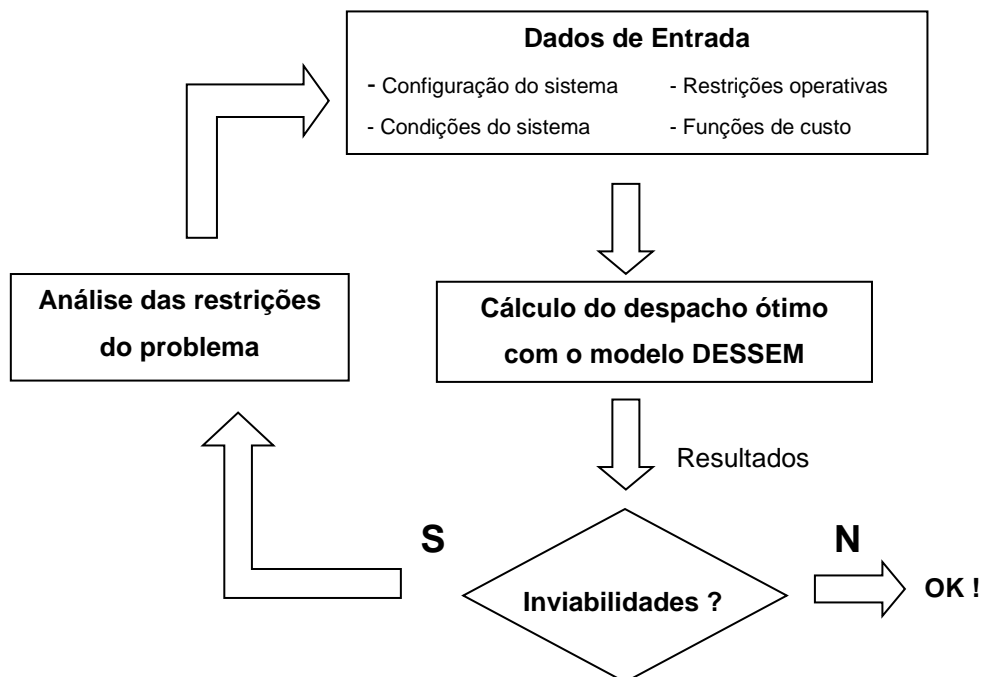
Dados de Entrada

- Configuração do sistema

- Condições do sistema

- Restrições operativas

- Funções de custo

Análise das restrições do problema

Cálculo do despacho ótimo com o modelo DESSEM

Resultados

S

N

Inviabilidades ?

OK !